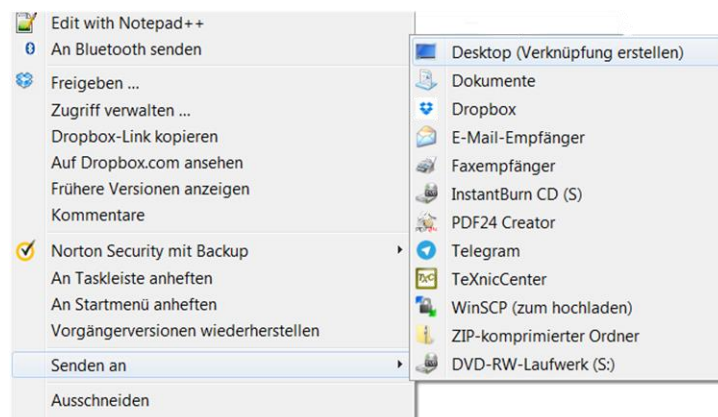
Edit with Notepad++
An Bluetooth senden
Freigeben ...
Zugriff verwalten ...
Dropbox-Link kopieren
Auf Dropbox.com ansehen
Frühere Versionen anzeigen
Kommentare
Norton Security mit Backup
An Taskleiste anheften
An Startmenü anheften
Vorgängerversionen wiederherstellen
Senden an
Ausschneiden

Desktop (Verknüpfung erstellen)
Dokumente
Dropbox
E-Mail-Empfänger
Faxempfänger
InstantBurn CD (S)
PDF24 Creator
Telegram
TeXnicCenter
WinSCP (zum hochladen)
ZIP-komprimierter Ordner
DVD-RW-Laufwerk (S:)